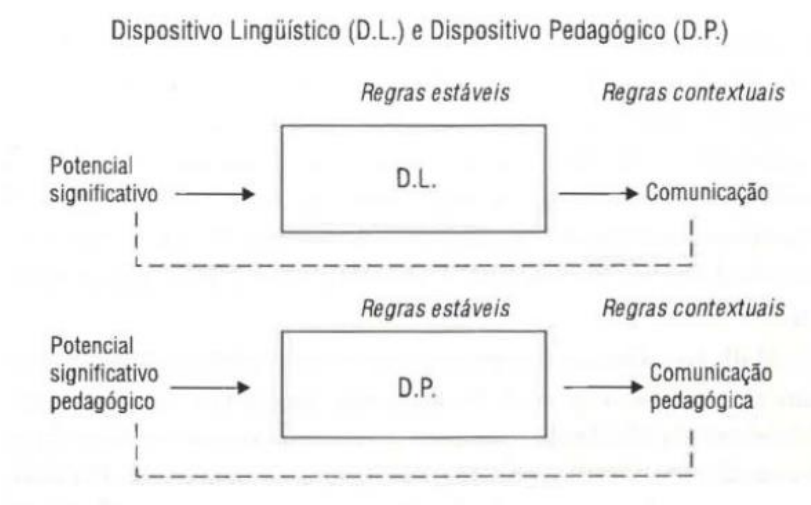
Dispositivo Lingüístico (D.L.) e Dispositivo Pedagógico (D.P.)

Regras estáveis

Regras contextuais

Potencial significativo

D.L.

Comunicação

Regras estáveis

Regras contextuais

Potencial significativo pedagógico

D.P.

Comunicação pedagógica